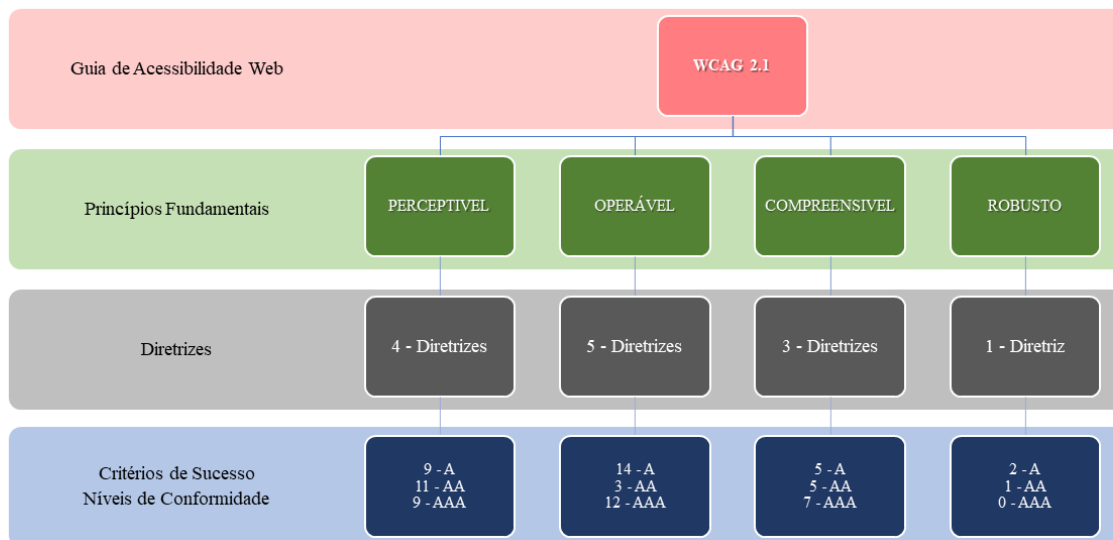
Guia de Acessibilidade Web

WCAG 2.1

Princípios Fundamentais

PERCEPTIVEL

OPERÁVEL

COMPREENSIVEL

ROBUSTO

Diretrizes

4 - Diretrizes

5 - Diretrizes

3 - Diretrizes

1 - Diretriz

Critérios de Sucesso
Níveis de Conformidade

9 - A
11 - AA
9 - AAA

14 - A
3 - AA
12 - AAA

5 - A
5 - AA
7 - AAA

2 - A
1 - AA
0 - AAA